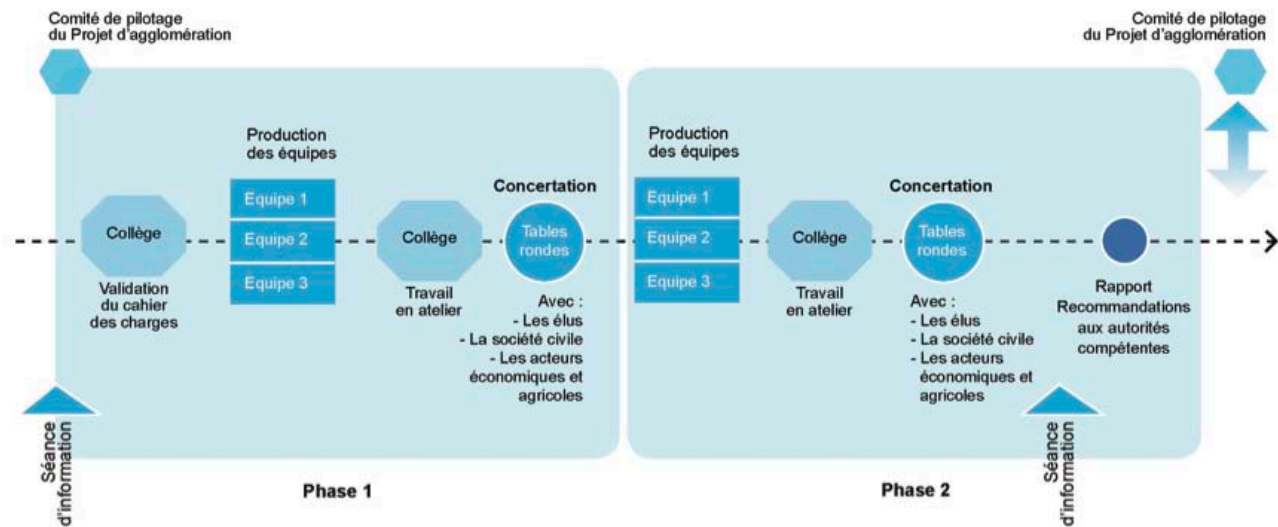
Comité de pilotage du Projet d'agglomération

Comité de pilotage du Projet d'agglomération

Production des équipes

Equipe 1
Equipe 2
Equipe 3

Collège

Validation du cahier des charges

Collège

Travail en atelier

Concertation

Tables rondes

Avec :
- Les élus
- La société civile
- Les acteurs économiques et agricoles

Production des équipes

Equipe 1
Equipe 2
Equipe 3

Collège

Travail en atelier

Concertation

Tables rondes

Avec :
- Les élus
- La société civile
- Les acteurs économiques et agricoles

Rapport Recommandations aux autorités compétentes

Séance d'information

Phase 1

Phase 2

Séance d'information